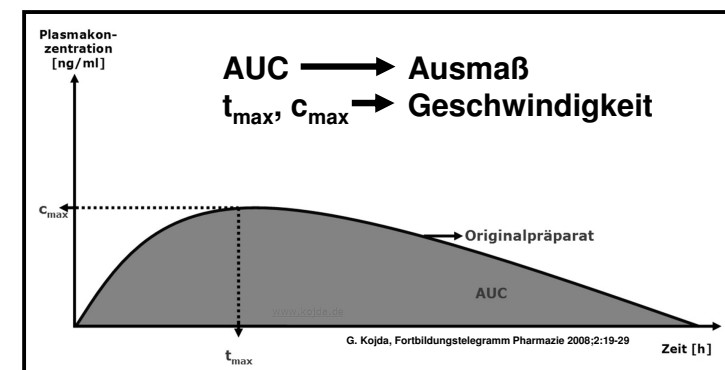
Plasmakonzentration [ng/ml]

AUC → Ausmaß
$t_{max}$, $c_{max}$ → Geschwindigkeit

$c_{max}$

→ Originalpräparat

AUC

www.kojda.de

G. Kojda, Fortbildungstelegramm Pharmazie 2008;2:19-29

$t_{max}$

Zeit [h]